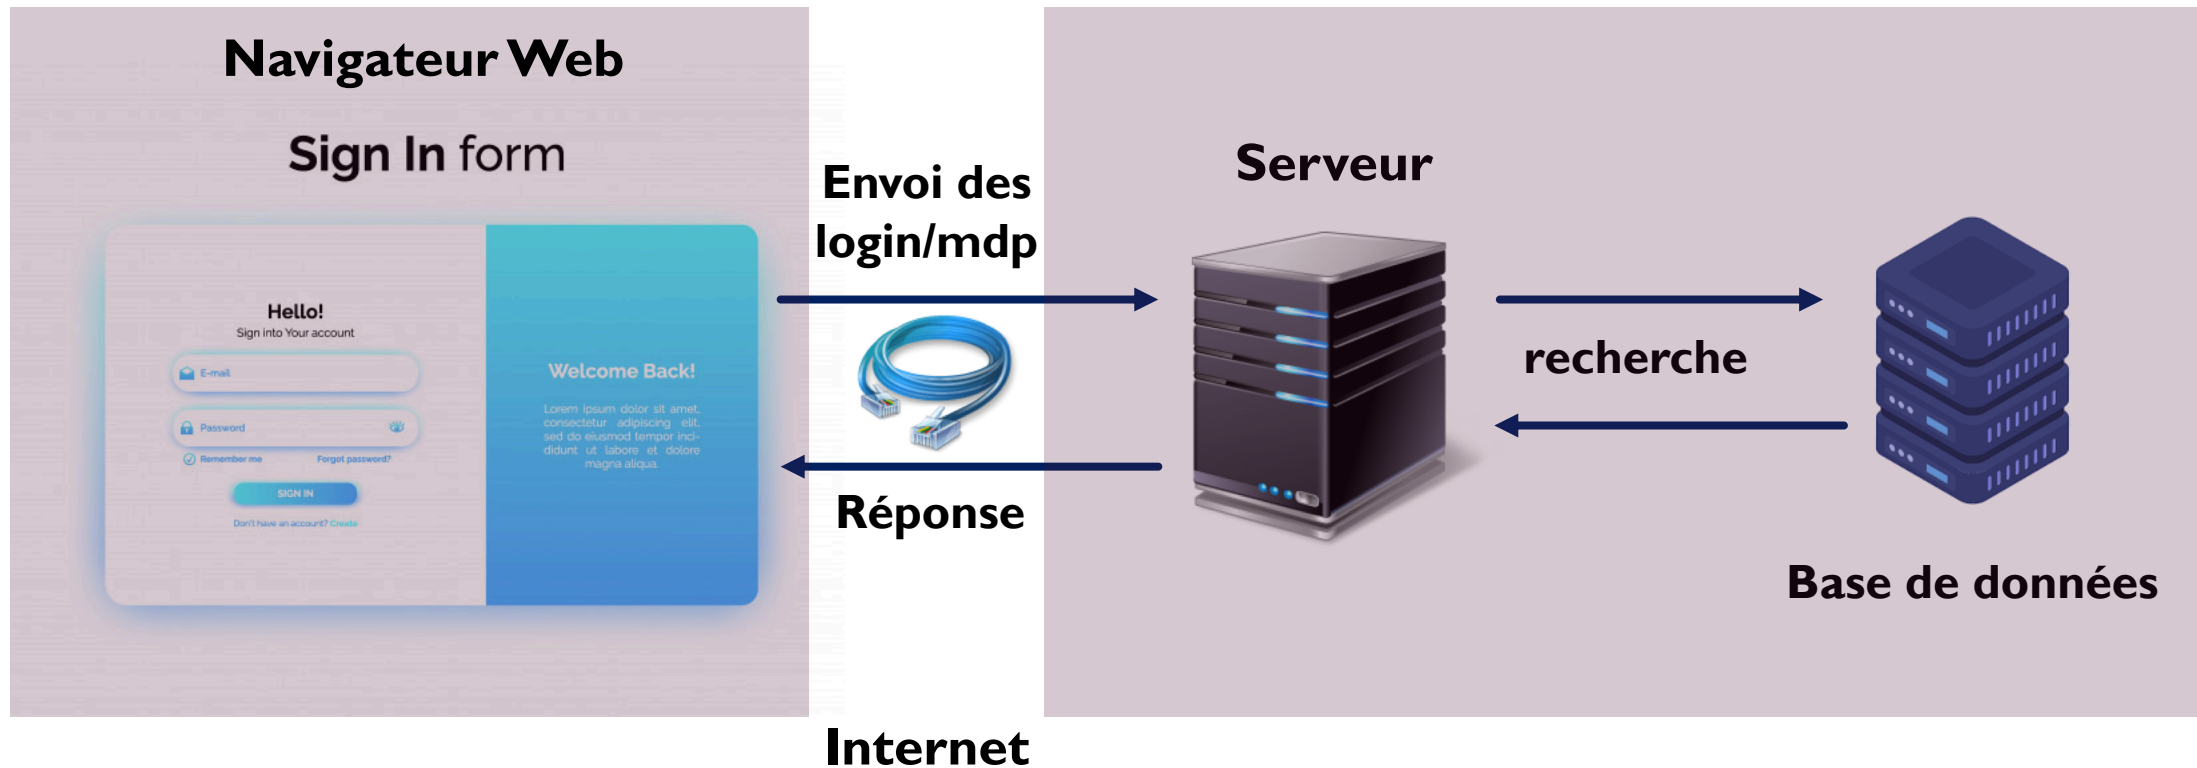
Navigateur Web

Sign In form

Hello!
Sign into Your account

E-mail

Password

Remember me

Forgot password?

SIGN IN

Don't have an account? Create

Welcome Back!

Lorem ipsum dolor sit amet, consectetur adipiscing elit, sed do eiusmod tempor incididunt ut labore et dolore magna aliqua.

Envoi des login/mdp

Réponse

Internet

Serveur

recherche

Base de données